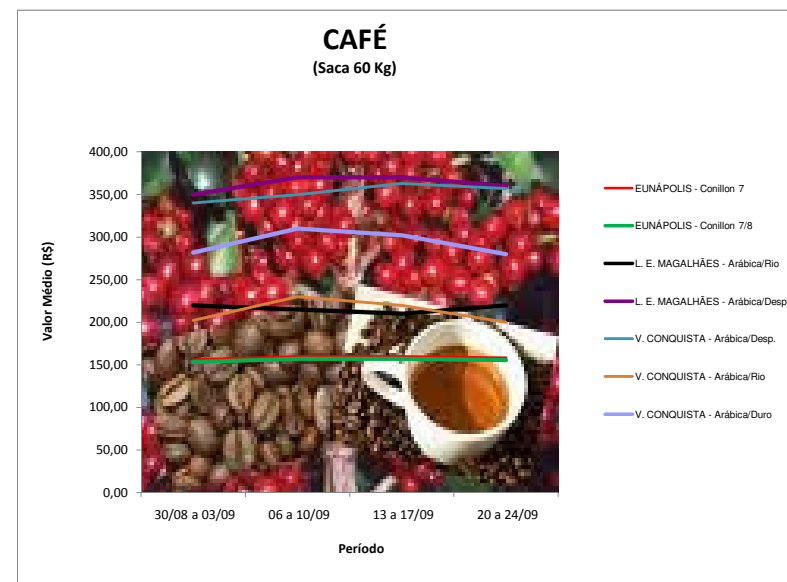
CAFÉ
(Saca 60 Kg)

400,00
350,00
300,00
250,00
200,00
150,00
100,00
50,00
0,00

Valor Médio (R$)

30/08 a 03/09
06 a 10/09
13 a 17/09
20 a 24/09

Período

EUNÁPOLIS - Conillon 7
EUNÁPOLIS - Conillon 7/8
L. E. MAGALHÃES - Arábica/Rio
L. E. MAGALHÃES - Arábica/Desp
V. CONQUISTA - Arábica/Desp.
V. CONQUISTA - Arábica/Rio
V. CONQUISTA - Arábica/Duro